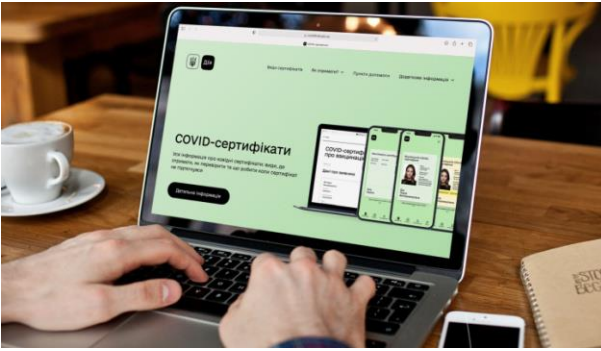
Дія

Види сертифікатів

Як отримати?

Пункти допомоги

Додаткова інформація

COVID-сертифікати

Вся інформація про наявні сертифікати щодо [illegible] отримати, як перевірити та що робити коли сертифікат не працює

Детальна інформація

COVID-сертифікат про вакцинацію

Дійсний